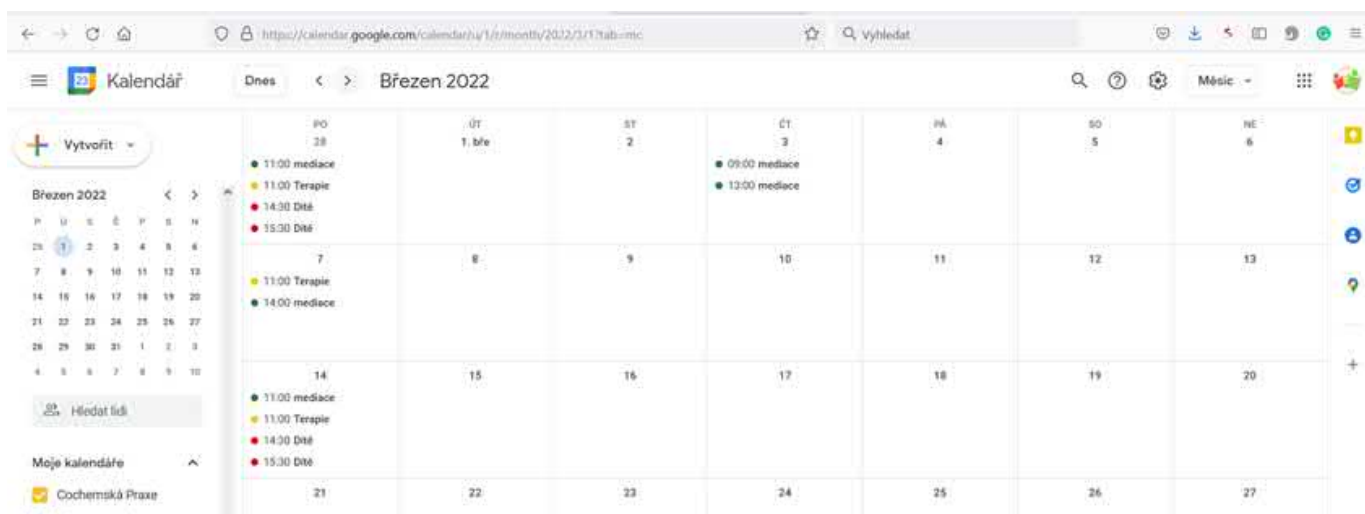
https://calendar.google.com/calendar/u/1/r/month/2022/3/1?tab=mc

Q Vyhledat

Kalendář

Dnes

Březen 2022

Měsíc

Vytvořit

Březen 2022

| P | Ú | S | Č | P | S | N |
|---|---|---|---|---|---|---|
| 28 | 1 | 2 | 3 | 4 | 5 | 6 |
| 7 | 8 | 9 | 10 | 11 | 12 | 13 |
| 14 | 15 | 16 | 17 | 18 | 19 | 20 |
| 21 | 22 | 23 | 24 | 25 | 26 | 27 |
| 28 | 29 | 30 | 31 | 1 | 2 | 3 |
| 4 | 5 | 6 | 7 | 8 | 9 | 10 |

Hledat lidi

Moje kalendáře

Cochemská Praxe

| PO | ÚT | ST | ČT | PÁ | SO | NE |
|---|---|---|---|---|---|---|
| 28 11:00 mediace 11:00 Terapie 14:30 Dítě 15:30 Dítě | 1. bře | 2 | 3 09:00 mediace 13:00 mediace | 4 | 5 | 6 |
| 7 11:00 Terapie 14:00 mediace | 8 | 9 | 10 | 11 | 12 | 13 |
| 14 11:00 mediace 11:00 Terapie 14:30 Dítě 15:30 Dítě | 15 | 16 | 17 | 18 | 19 | 20 |
| 21 | 22 | 23 | 24 | 25 | 26 | 27 |